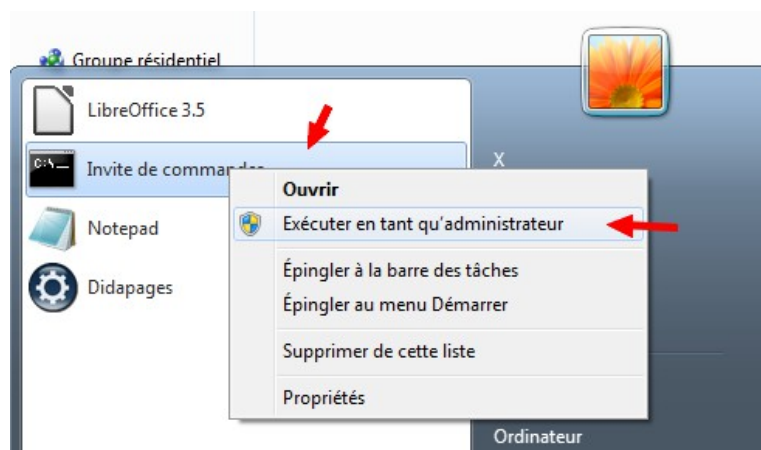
Groupe résidentiel

LibreOffice 3.5

Invite de comman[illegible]

Notepad

Didapages

X

Ouvrir

Exécuter en tant qu'administrateur

Épingler à la barre des tâches

Épingler au menu Démarrer

Supprimer de cette liste

Propriétés

Ordinateur